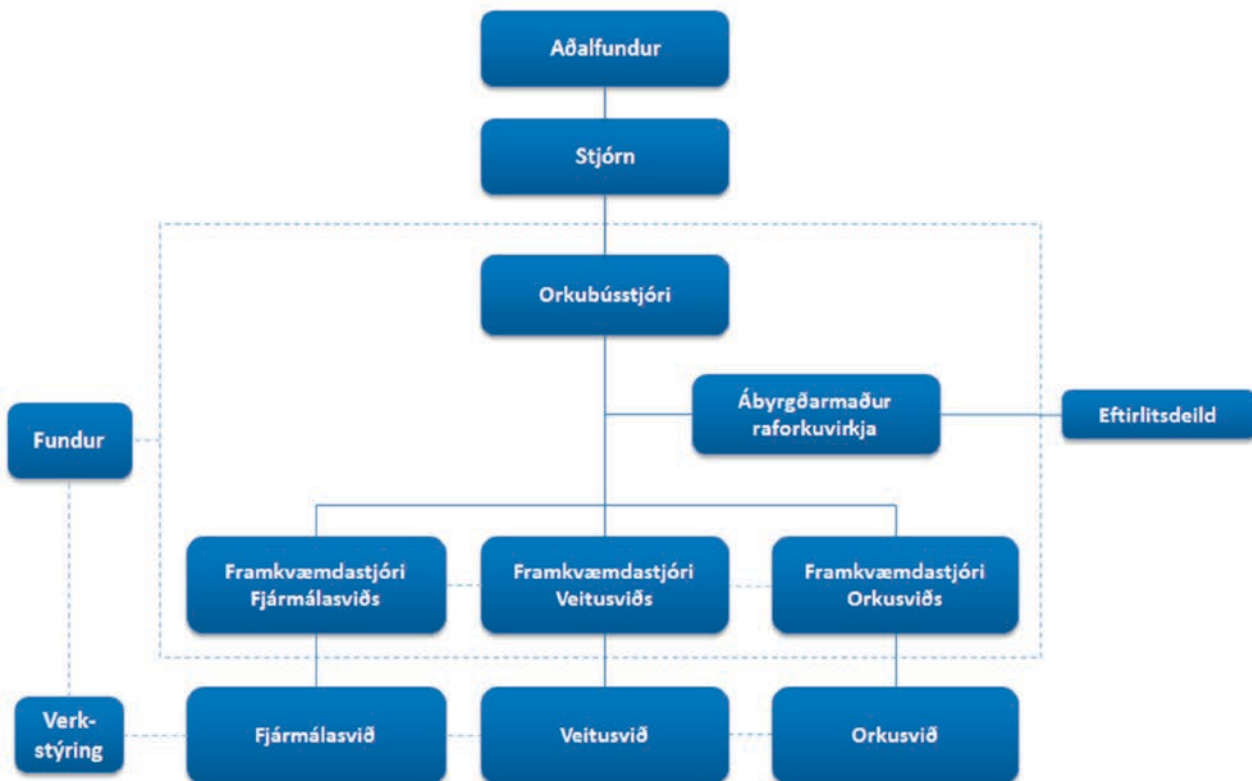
Aðalfundur

Stjórn

Orkubússtjóri

Fundur

Ábyrgðarmaður raforkuvirkja

Eftirlitsdeild

Framkvæmdastjóri Fjármálasviðs

Framkvæmdastjóri Veitusviðs

Framkvæmdastjóri Orkusviðs

Verkstýring

Fjármálasvið

Veitusvið

Orkusvið